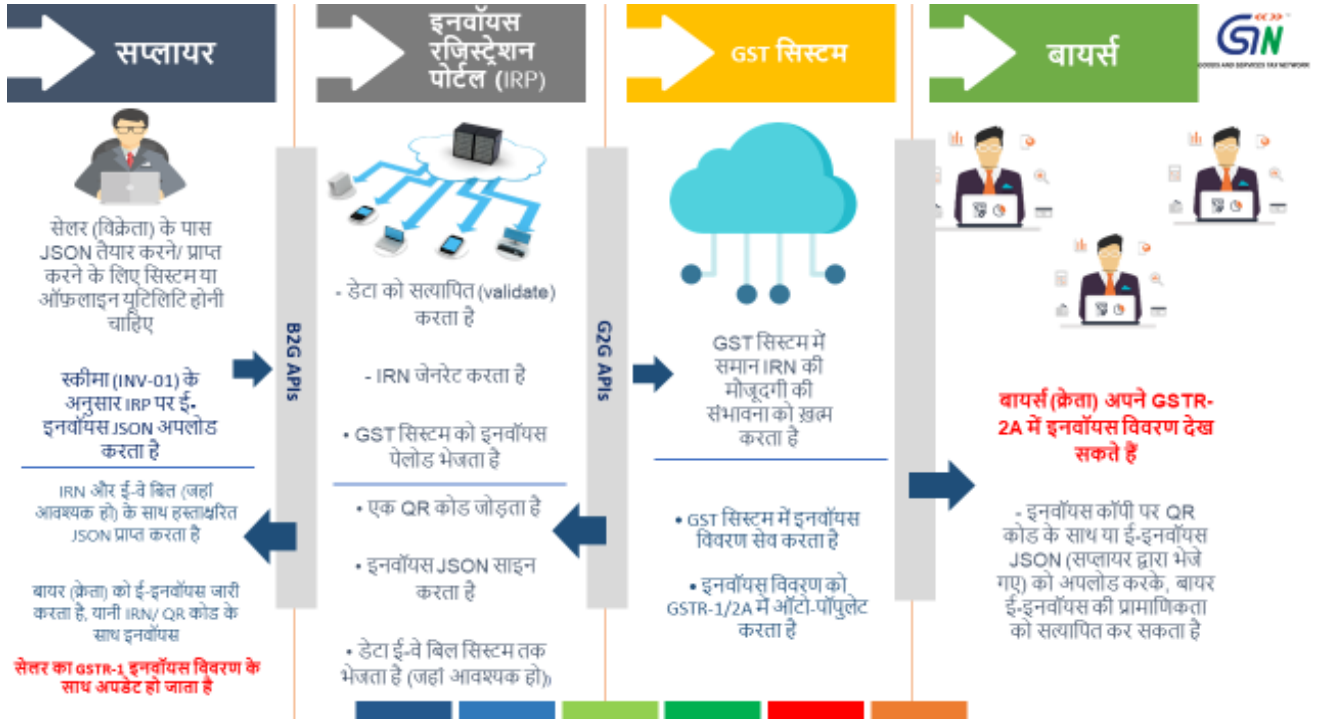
सप्लायर

इनवॉयस रजिस्ट्रेशन पोर्टल (IRP)

GST सिस्टम

बायर्स

GSTN
GOODS AND SERVICES TAX NETWORK

सेलर (विक्रेता) के पास JSON तैयार करने/ प्राप्त करने के लिए सिस्टम या ऑफ़लाइन यूटिलिटि होनी चाहिए

स्कीमा (INV-01) के अनुसार IRP पर ई-इनवॉयस JSON अपलोड करता है

IRN और ई-वे बिल (जहां आवश्यक हो) के साथ हस्ताक्षरित JSON प्राप्त करता है

बायर (क्रेता) को ई-इनवॉयस जारी करता है, यानी IRN/ QR कोड के साथ इनवॉयस

सेलर का GSTR-1 इनवॉयस विवरण के साथ अपडेट हो जाता है

B2G APIs

- डेटा को सत्यापित (validate) करता है

- IRN जेनरेट करता है

- GST सिस्टम को इनवॉयस पेलोड भेजता है

- एक QR कोड जोड़ता है

- इनवॉयस JSON साइन करता है

- डेटा ई-वे बिल सिस्टम तक भेजता है (जहां आवश्यक हो))

G2G APIs

GST सिस्टम में समान IRN की मौजूदगी की संभावना को ख़त्म करता है

- GST सिस्टम में इनवॉयस विवरण सेव करता है

- इनवॉयस विवरण को GSTR-1/2A में ऑटो-पॉपुलेट करता है

बायर्स (क्रेता) अपने GSTR-2A में इनवॉयस विवरण देख सकते हैं

- इनवॉयस कॉपी पर QR कोड के साथ या ई-इनवॉयस JSON (सप्लायर द्वारा भेजे गए) को अपलोड करके, बायर ई-इनवॉयस की प्रामाणिकता को सत्यापित कर सकता है